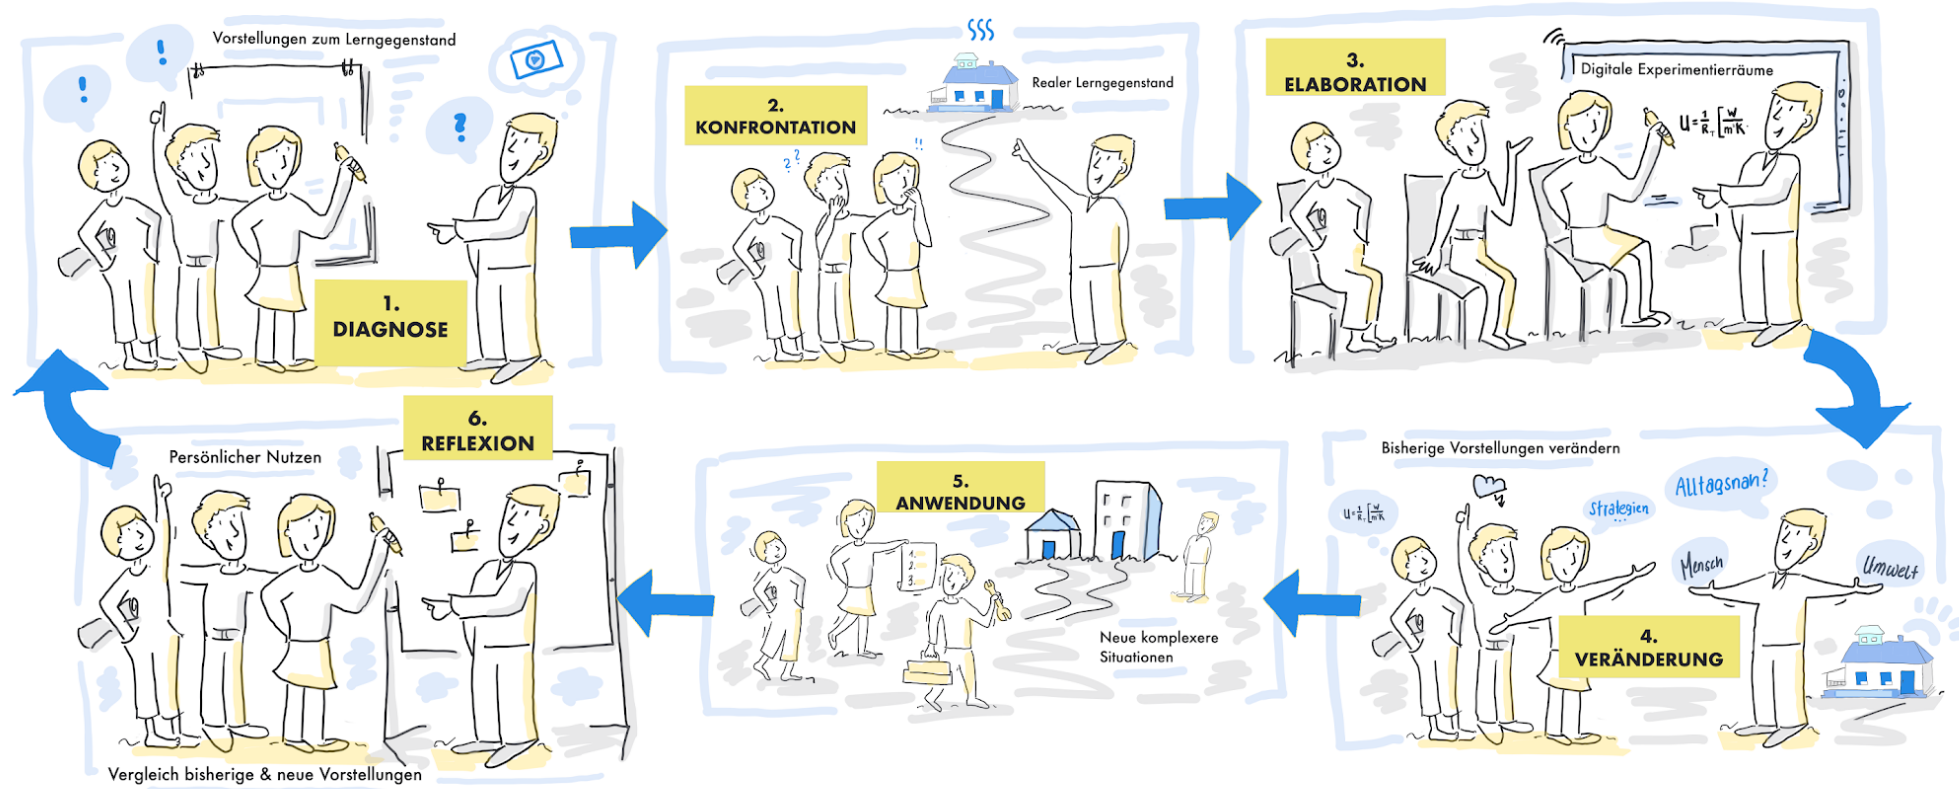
Vorstellungen zum Lerngegenstand

1. DIAGNOSE

2. KONFRONTATION

Realer Lerngegenstand

3. ELABORATION

Digitale Experimentierräume

$U=\frac{1}{R_T}\left[\frac{W}{m^2K}\right]$

Bisherige Vorstellungen verändern

$U=\frac{1}{R_T}\left[\frac{W}{m^2K}\right]$

Strategien

Alltagsnah?

Mensch

Umwelt

4. VERÄNDERUNG

5. ANWENDUNG

Neue komplexere Situationen

6. REFLEXION

Persönlicher Nutzen

Vergleich bisherige & neue Vorstellungen